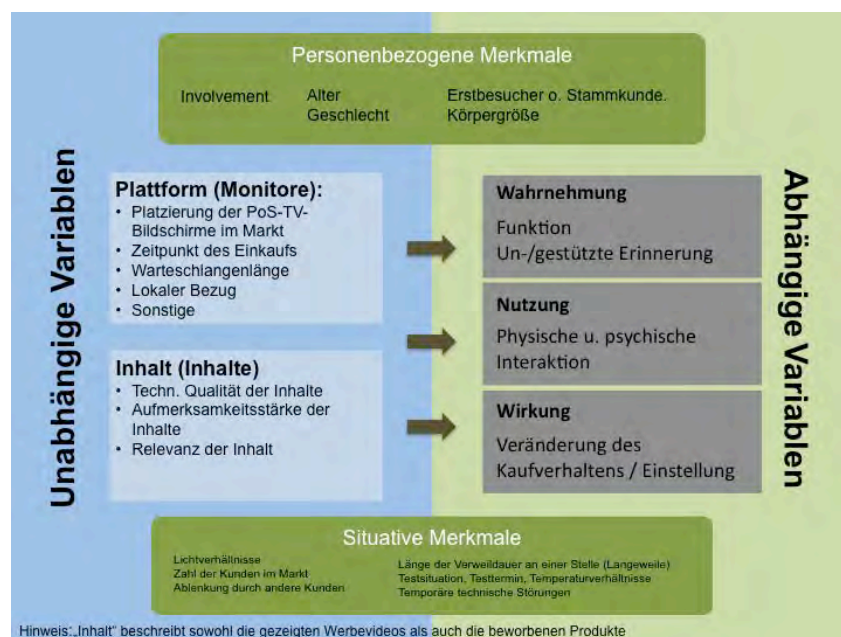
Personenbezogene Merkmale

Involvement
Alter
Geschlecht
Erstbesucher o. Stammkunde.
Körpergröße

Unabhängige Variablen

Plattform (Monitore):
• Platzierung der PoS-TV-Bildschirme im Markt
• Zeitpunkt des Einkaufs
• Warteschlangenlänge
• Lokaler Bezug
• Sonstige

Inhalt (Inhalte)
• Techn. Qualität der Inhalte
• Aufmerksamkeitsstärke der Inhalte
• Relevanz der Inhalt

Wahrnehmung
Funktion
Un-/gestützte Erinnerung

Nutzung
Physische u. psychische Interaktion

Wirkung
Veränderung des Kaufverhaltens / Einstellung

Abhängige Variablen

Situative Merkmale

Lichtverhältnisse
Zahl der Kunden im Markt
Ablenkung durch andere Kunden
Länge der Verweildauer an einer Stelle (Langeweile)
Testsituation, Testtermin, Temperaturverhältnisse
Temporäre technische Störungen

Hinweis: „Inhalt" beschreibt sowohl die gezeigten Werbevideos als auch die beworbenen Produkte